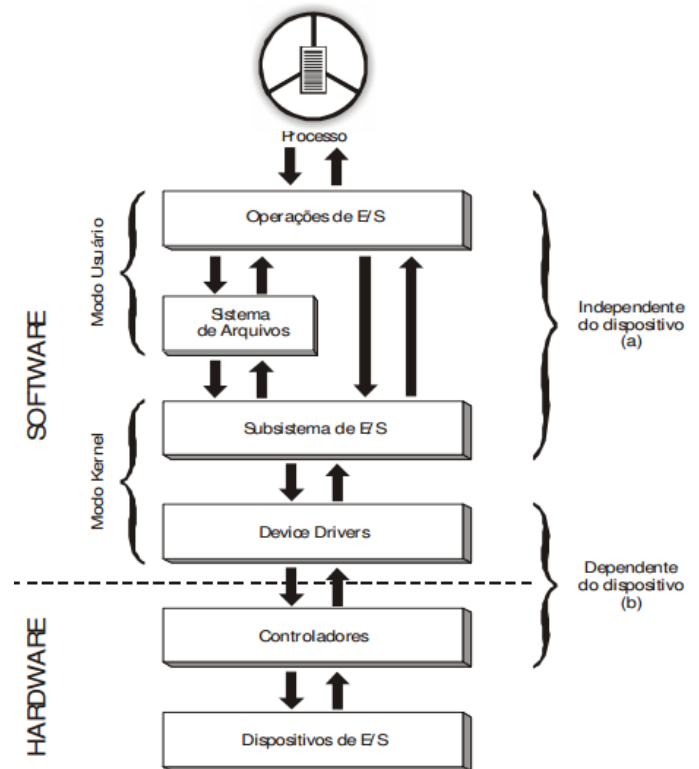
Processo

Operações de E/S

Modo Usuário

Sistema de Arquivos

Independente do dispositivo (a)

SOFTWARE

Subsistema de E/S

Modo Kernel

Device Drivers

Dependente do dispositivo (b)

HARDWARE

Controladores

Dispositivos de E/S